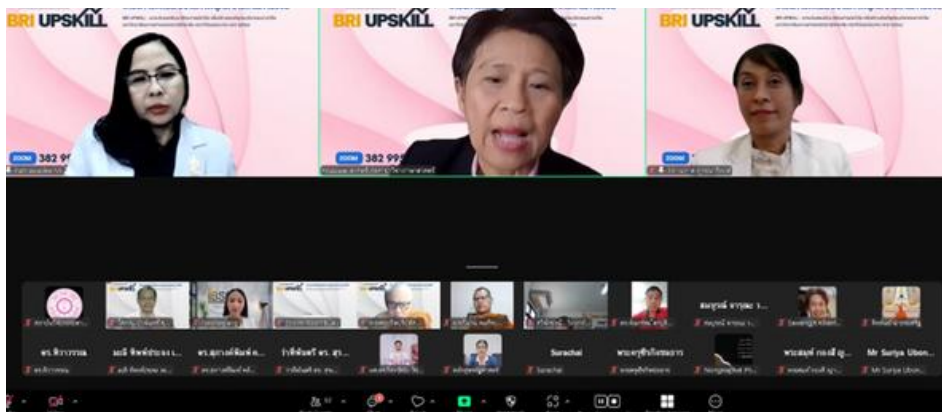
BRI UPSKILL

ZOOM 382 99

BRI UPSKILL

ZOOM 382 99

BRI UPSKILL

ZOOM

ดร.ศิรวรรณ

มณี ทิพย์ประจง

ดร.สุภาภรณ์พิมพ์ค...

วาสิพันตรี ดร. สุ...

Surachai

พระครูสิริภัทรธรา

สมบูรณ์ จารุสม ร...

พระสมุห์ กองมี อุ...

Mr Suriya Ubon...

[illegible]